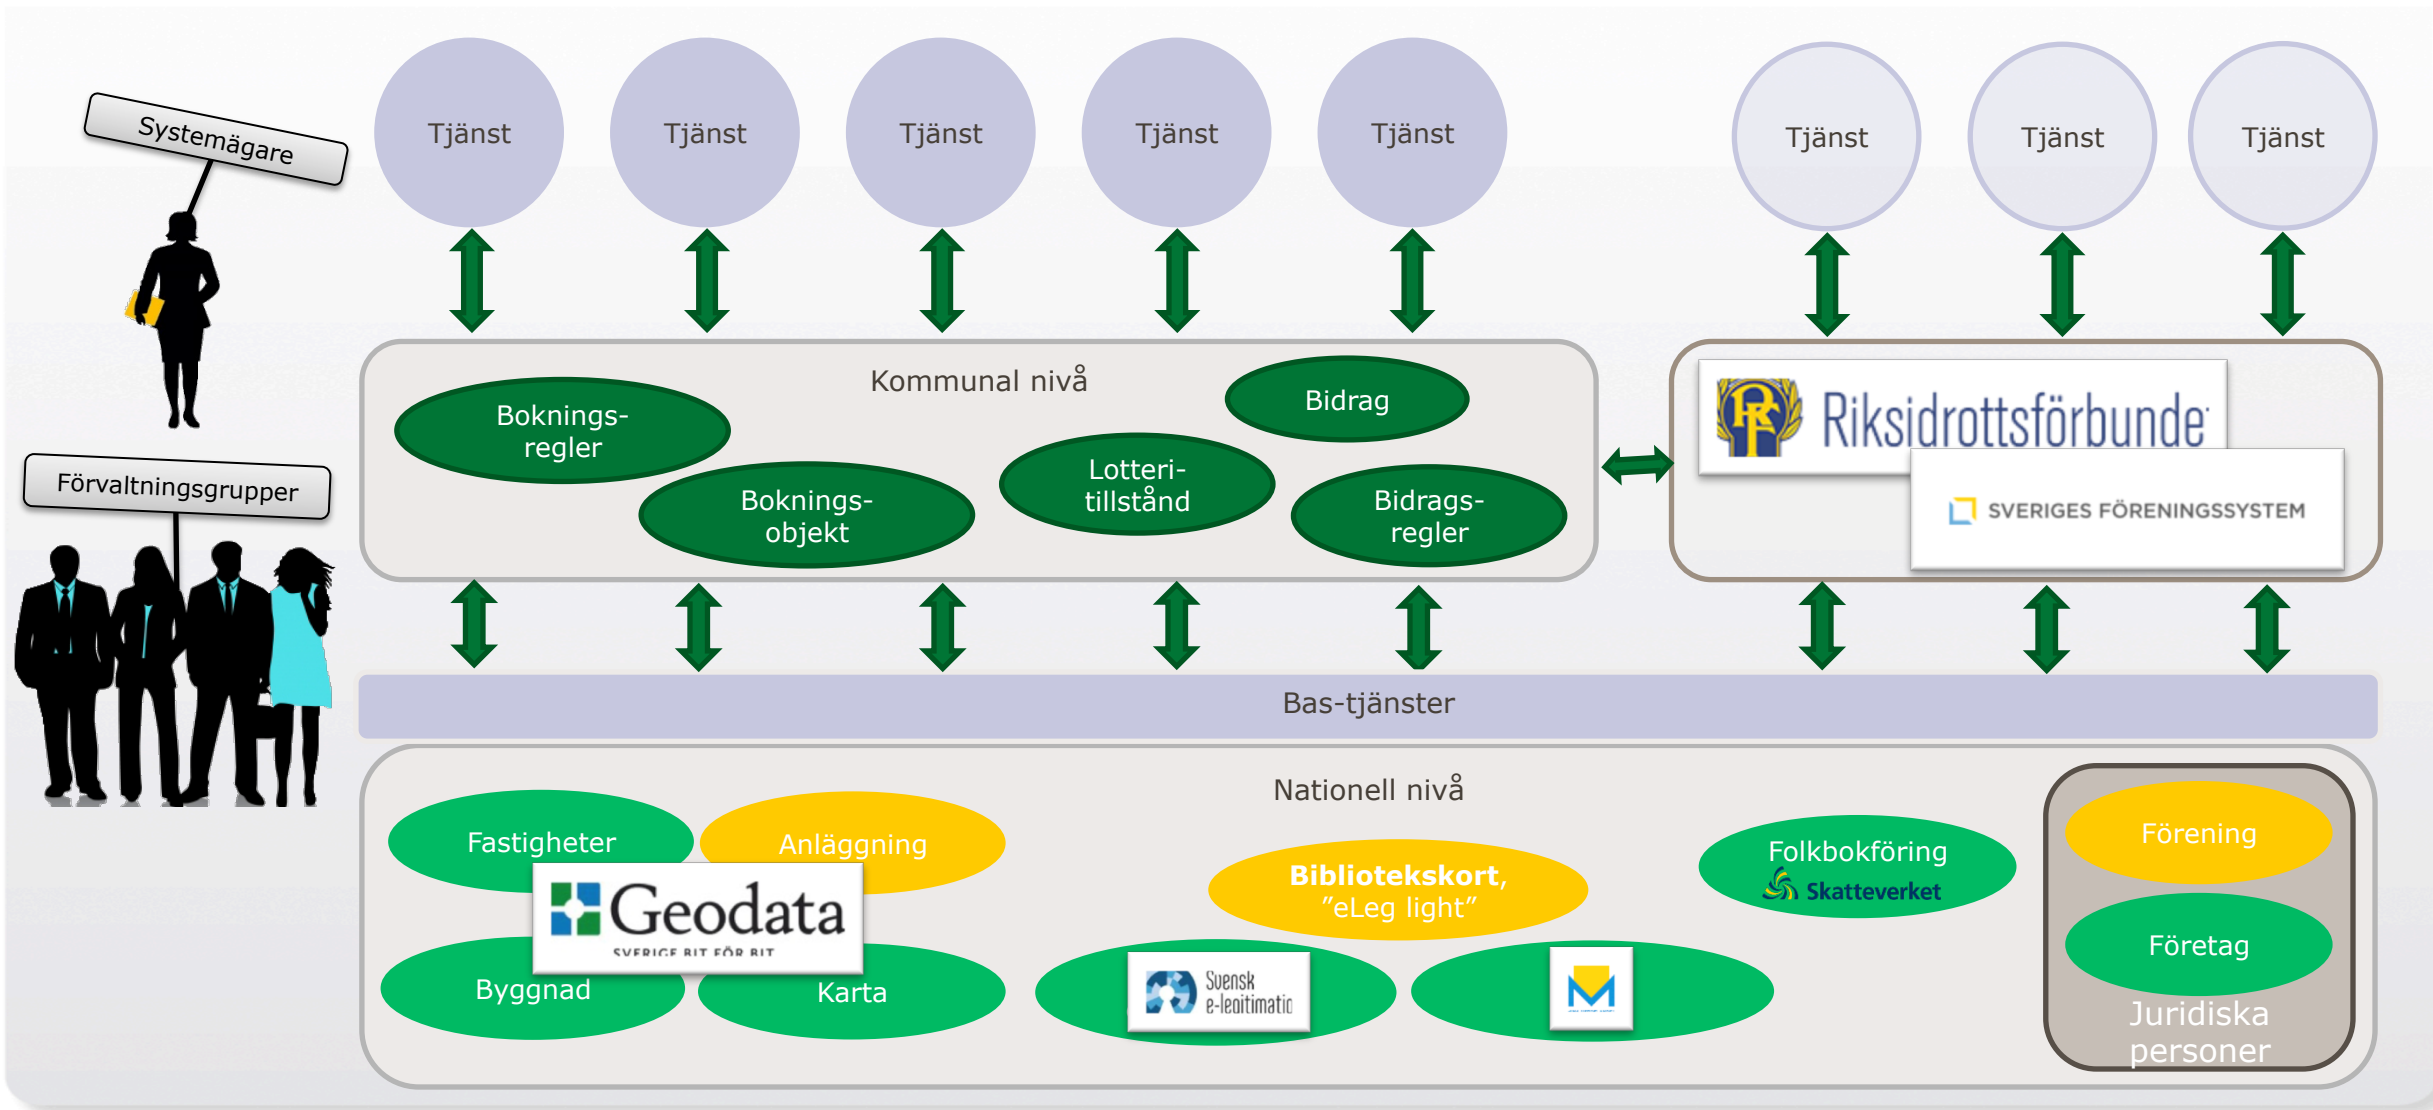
Systemägare

Förvaltningsgrupper

Tjänst Tjänst Tjänst Tjänst Tjänst

Tjänst Tjänst Tjänst

Kommunal nivå

Boknings-regler

Boknings-objekt

Lotteri-tillstånd

Bidrag

Bidrags-regler

Riksidrottsförbunde

SVERIGES FÖRENINGSSYSTEM

Bas-tjänster

Nationell nivå

Fastigheter

Anläggning

Geodata
SVERIGE BIT FÖR BIT

Byggnad

Karta

Bibliotekskort, ”eLeg light”

Svensk e-legitimatio

Folkbokföring
Skatteverket

Förening

Företag

Juridiska personer